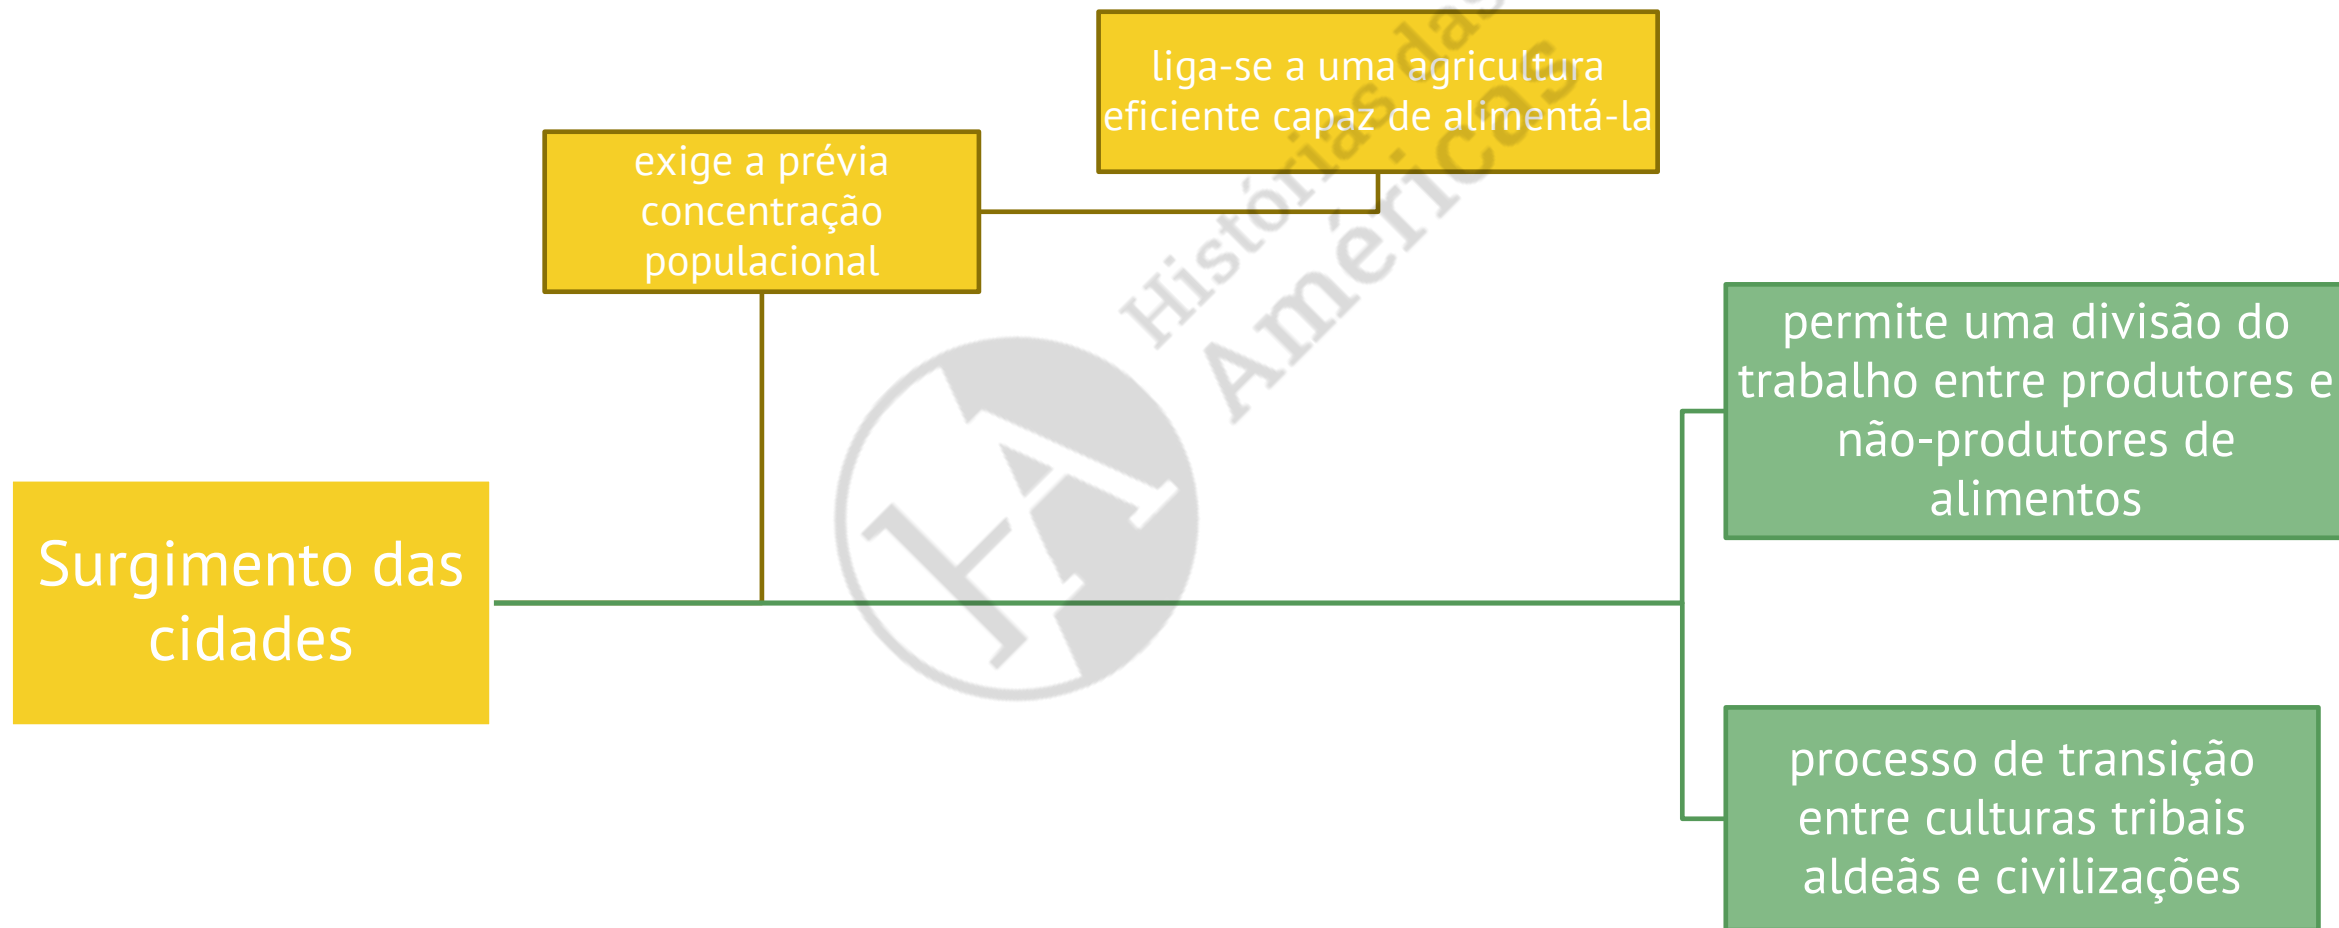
liga-se a uma agricultura eficiente capaz de alimentá-la

exige a prévia concentração populacional

Histórias das Américas

Surgimento das cidades

permite uma divisão do trabalho entre produtores e não-produtores de alimentos

processo de transição entre culturas tribais aldeãs e civilizações